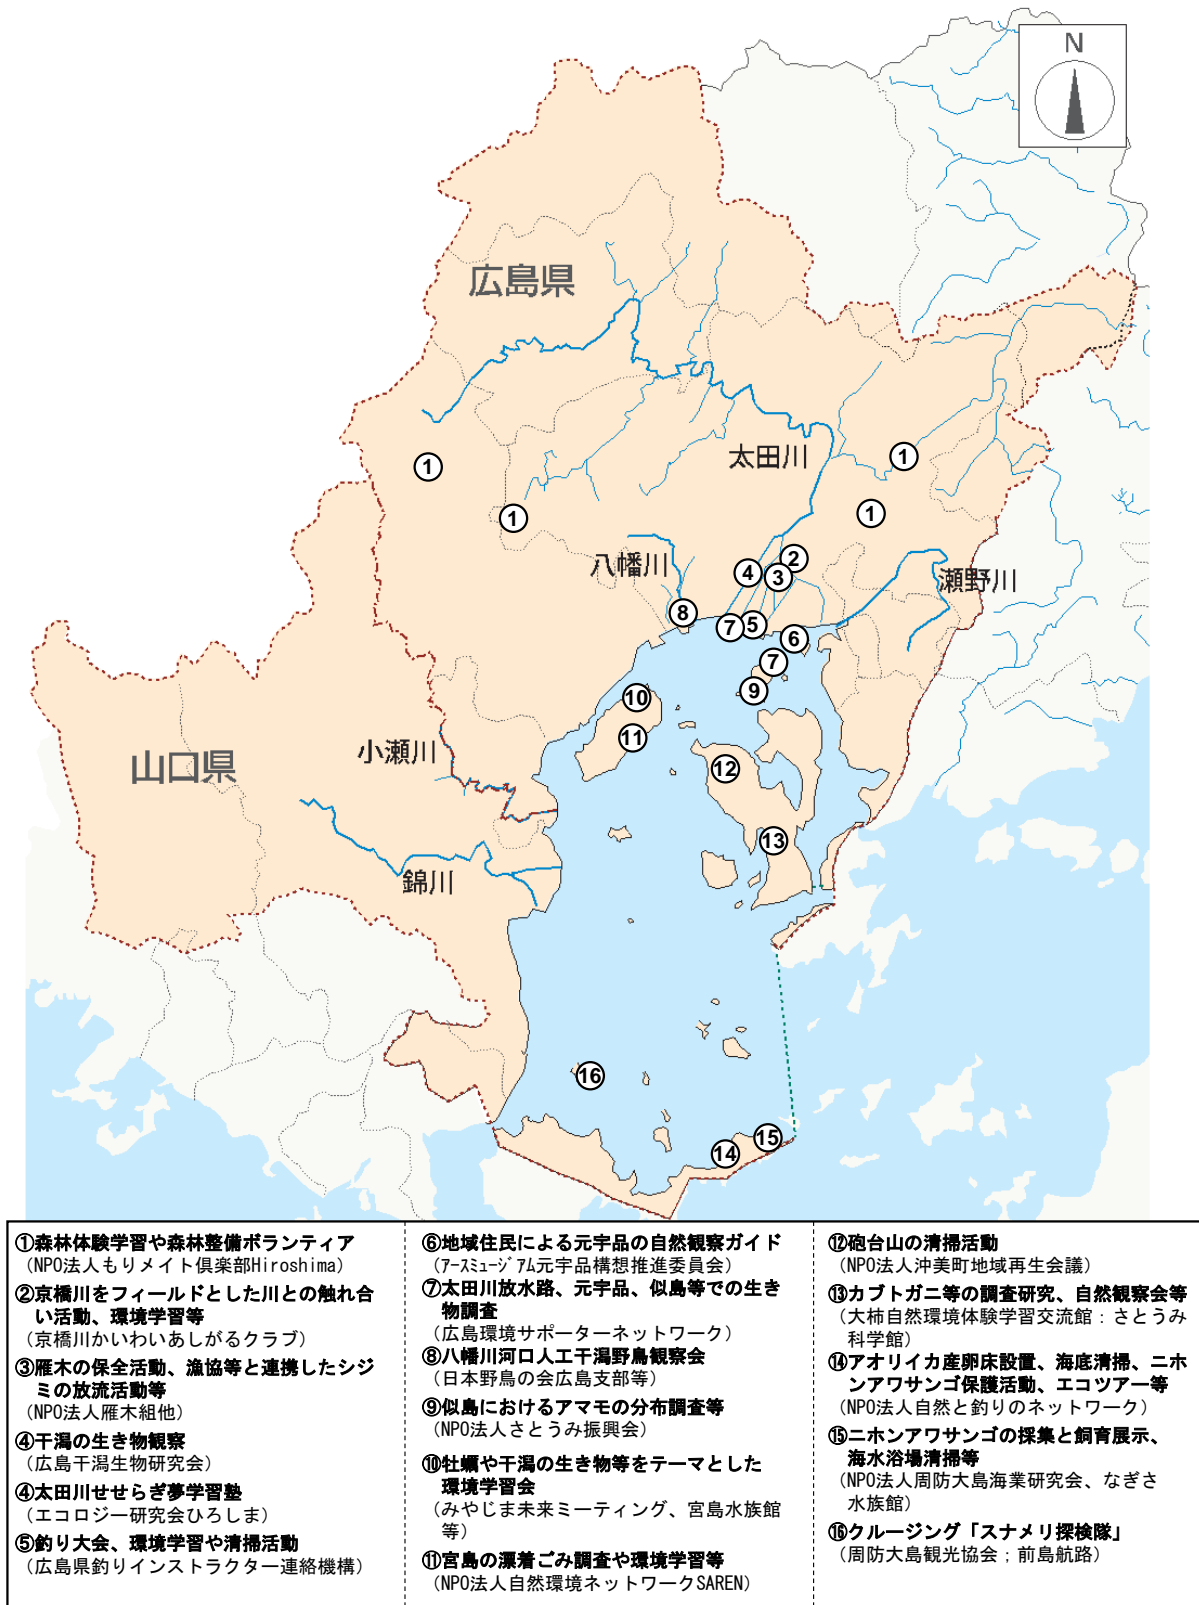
N

広島県

太田川

1

1

1

1

八幡川

瀬野川

4 2 3

8

7 5

6

7

9

10

11

山口県

小瀬川

12

錦川

13

16

14 15

①森林体験学習や森林整備ボランティア
（NPO法人もりメイト倶楽部Hiroshima）

②京橋川をフィールドとした川との触れ合い活動、環境学習等
（京橋川かいわいあしがるクラブ）

③雁木の保全活動、漁協等と連携したシジミの放流活動等
（NPO法人雁木組他）

④干潟の生き物観察
（広島干潟生物研究会）

④太田川せせらぎ夢学習塾
（エコロジー研究会ひろしま）

⑤釣り大会、環境学習や清掃活動
（広島県釣りインストラクター連絡機構）

⑥地域住民による元宇品の自然観察ガイド
（アースミュージアム元宇品構想推進委員会）

⑦太田川放水路、元宇品、似島等での生き物調査
（広島環境サポーターネットワーク）

⑧八幡川河口人工干潟野鳥観察会
（日本野鳥の会広島支部等）

⑨似島におけるアマモの分布調査等
（NPO法人さとうみ振興会）

⑩牡蠣や干潟の生き物等をテーマとした環境学習会
（みやじま未来ミーティング、宮島水族館等）

⑪宮島の漂着ごみ調査や環境学習等
（NPO法人自然環境ネットワークSAREN）

⑫砲台山の清掃活動
（NPO法人沖美町地域再生会議）

⑬カブトガニ等の調査研究、自然観察会等
（大柿自然環境体験学習交流館：さとうみ科学館）

⑭アオリイカ産卵床設置、海底清掃、ニホンアワサンゴ保護活動、エコツアー等
（NPO法人自然と釣りのネットワーク）

⑮ニホンアワサンゴの採集と飼育展示、海水浴場清掃等
（NPO法人周防大島海業研究会、なぎさ水族館）

⑯クルージング「スナメリ探検隊」
（周防大島観光協会；前島航路）